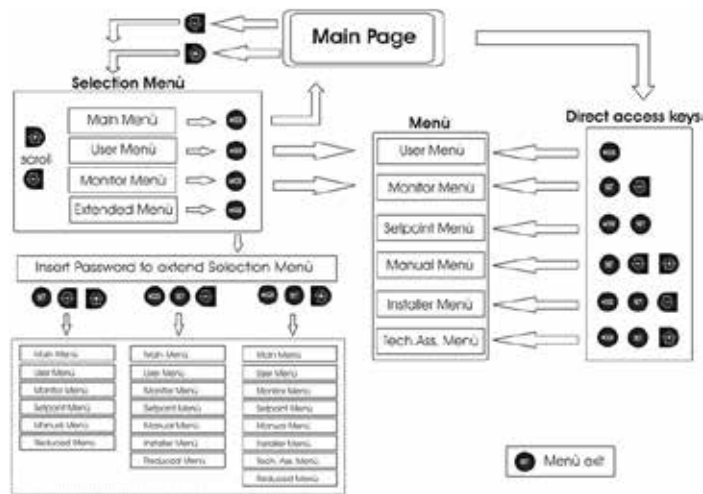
Main Page

Selection Menù

scroll

Main Menù
User Menù
Monitor Menù
Extended Menù

Menù

User Menù
Monitor Menù
Setpoint Menù
Manual Menù
Installer Menù
Tech.Ass. Menù

Direct access keys

Insert Password to extend Selection Menù

Main Menù
User Menù
Monitor Menù
Setpoint Menù
Manual Menù
Reduced Menù

Main Menù
User Menù
Monitor Menù
Setpoint Menù
Manual Menù
Installer Menù
Reduced Menù

Main Menù
User Menù
Monitor Menù
Setpoint Menù
Manual Menù
Installer Menù
Tech. Ass. Menù
Reduced Menù

Menù exit